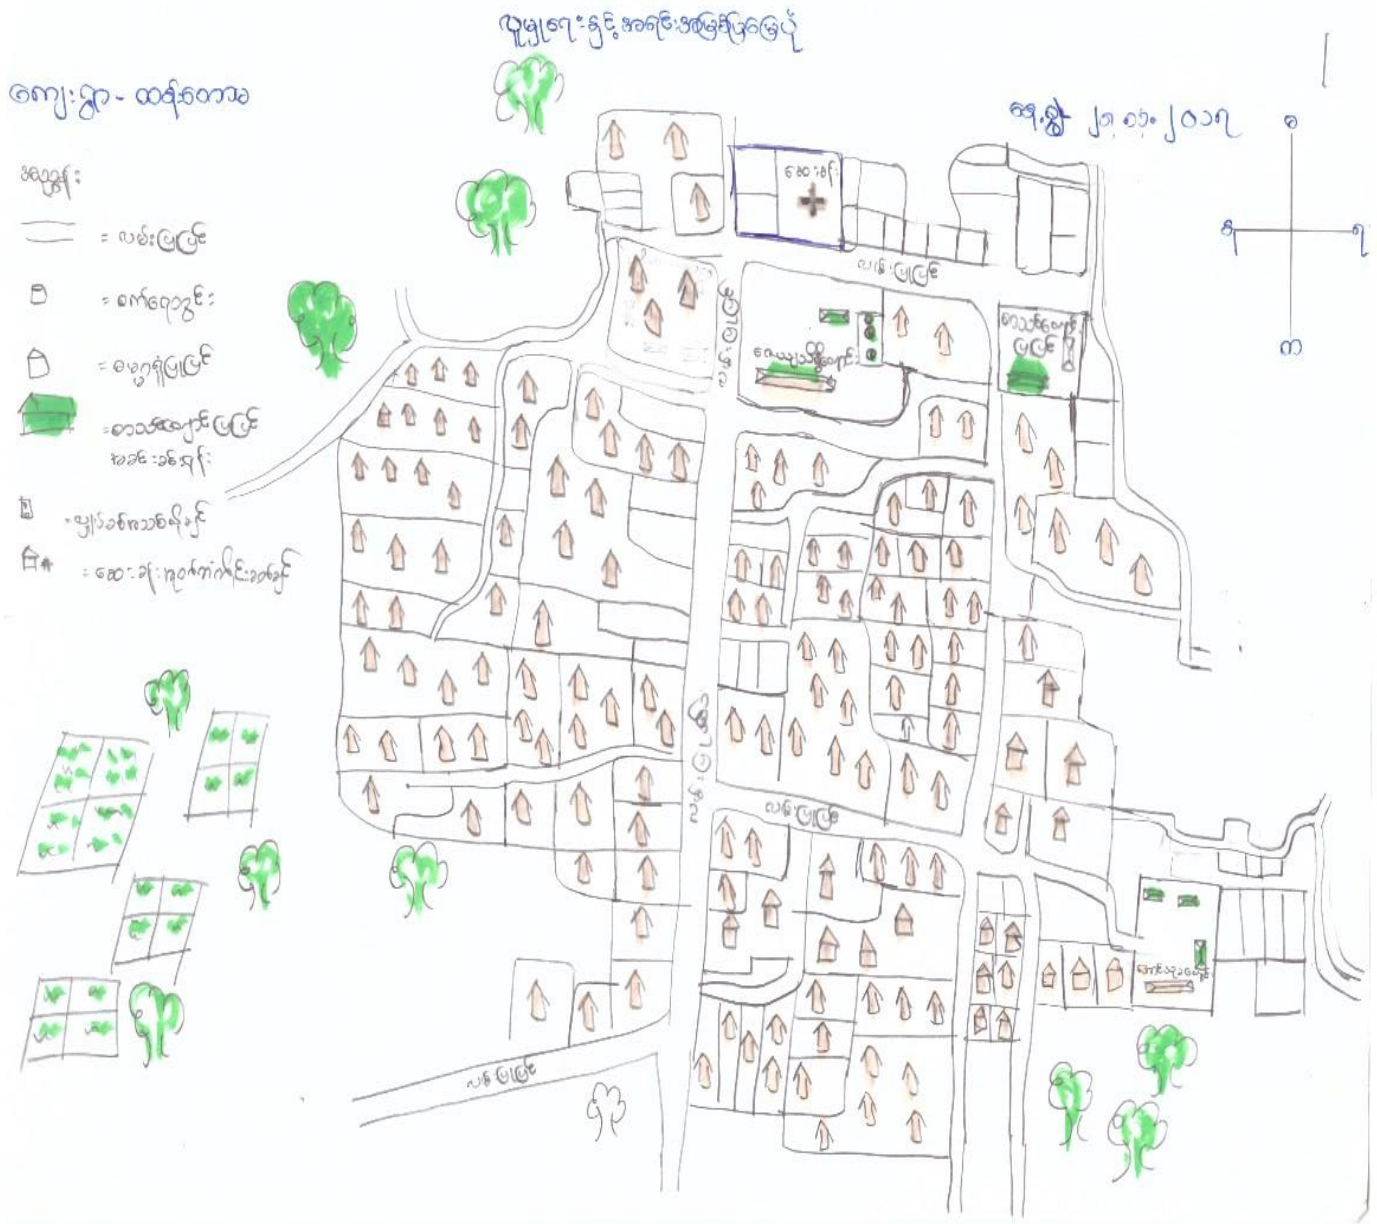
လူမှုရေးနှင့် အခြေခံအဆောက်အအုံပြမြေပုံ

ကျေးရွာ - ထန်းတော

ရက်စွဲ ၂၈.၀၁.၂၀၁၇

အညွှန်း
= လမ်းကြောင်း
= ကျက်ရေတွင်း
= နေအိမ်ခြံမြေ
= ဘုန်းကြီးကျောင်းခြံမြေ အဆောက်အအုံ
= မူလတန်းအသင်းလိုင်း
= ဆေးခန်း ကျန်းမာရေးဌာန

ဆေးခန်း
လမ်းကြောင်း
ဘုန်းကြီးကျောင်းခြံမြေ
စာသင်ကျောင်း
လမ်းမကြီး
လမ်းကြောင်း
လမ်းမကြီး
ကျောင်းသုဘောဂ
လမ်းကြောင်း

မ
တ
ရ
ထ